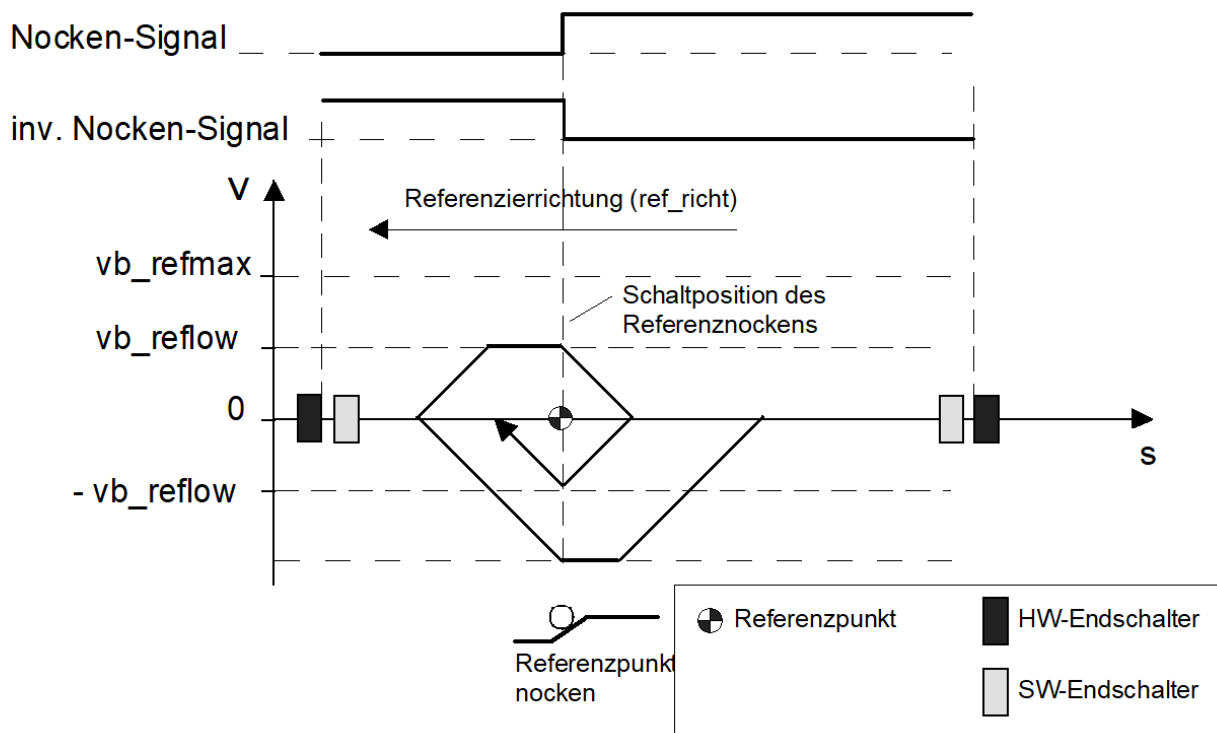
Nocken-Signal

inv. Nocken-Signal

v

Referenzierrichtung (ref_richt)

vb_refmax

Schaltposition des Referenznockens

vb_reflow

0

s

- vb_reflow

Referenzpunkt nocken

Referenzpunkt

HW-Endschalter

SW-Endschalter